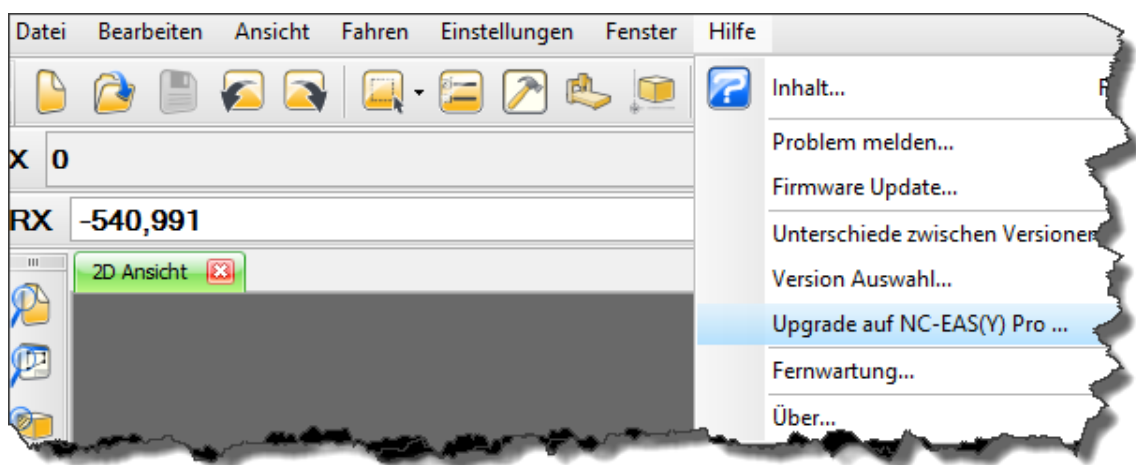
Datei Bearbeiten Ansicht Fahren Einstellungen Fenster Hilfe

X 0

RX -540,991

2D Ansicht

Inhalt... F

Problem melden...

Firmware Update...

Unterschiede zwischen Versionen

Version Auswahl...

Upgrade auf NC-EAS(Y) Pro ...

Fernwartung...

Über...